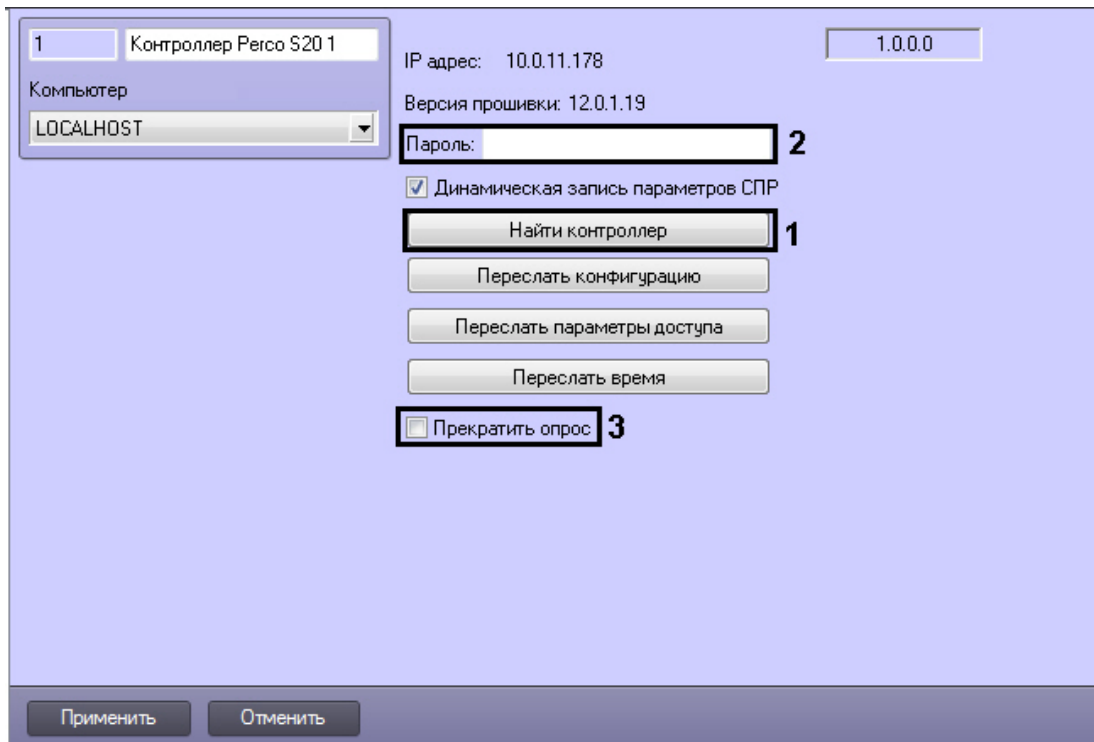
1 Контроллер Perco S20 1

Компьютер

LOCALHOST

IP адрес: 10.0.11.178

1.0.0.0

Версия прошивки: 12.0.1.19

Пароль:

2

Динамическая запись параметров СПР

Найти контроллер

1

Переслать конфигурацию

Переслать параметры доступа

Переслать время

Прекратить опрос

3

Применить

Отменить